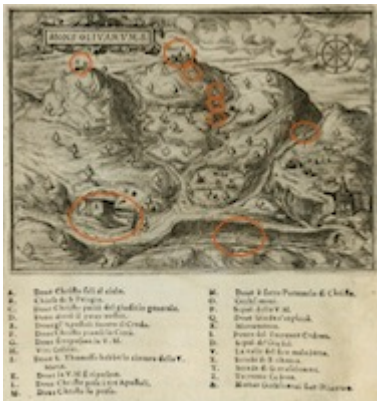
MONS OLIVARUM

A. Doue Christo salì al cielo.
B. Chiesa di S. Pelagia.
C. Doue Christo parlò del giudicio generale.
D. Doue stette il padre nostro.
E. Doue gl'Apostoli fecero il Credo.
F. Doue Christo pianse la Città.
G. Doue Bethphage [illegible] la V. M.
H. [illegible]
I. Doue S. Thomaso hebbe la cintura della V. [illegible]
K. Doue la V. M. fu sepolta.
L. Doue Christo pose i tre Apostoli.
M. Doue Christo fu preso.
N. Doue è Santa Pietronella di Christo.
O. Giudei morti.
P. Sepol. della V. M.
Q. Doue Christo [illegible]
R. Monumento.
S. Ponte del Torrente Cedron.
T. Sepol. di Giosafat.
V. La valle del fiume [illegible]
X. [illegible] di S. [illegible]
Y. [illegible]
Z. Torrente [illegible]
&. Monte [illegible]